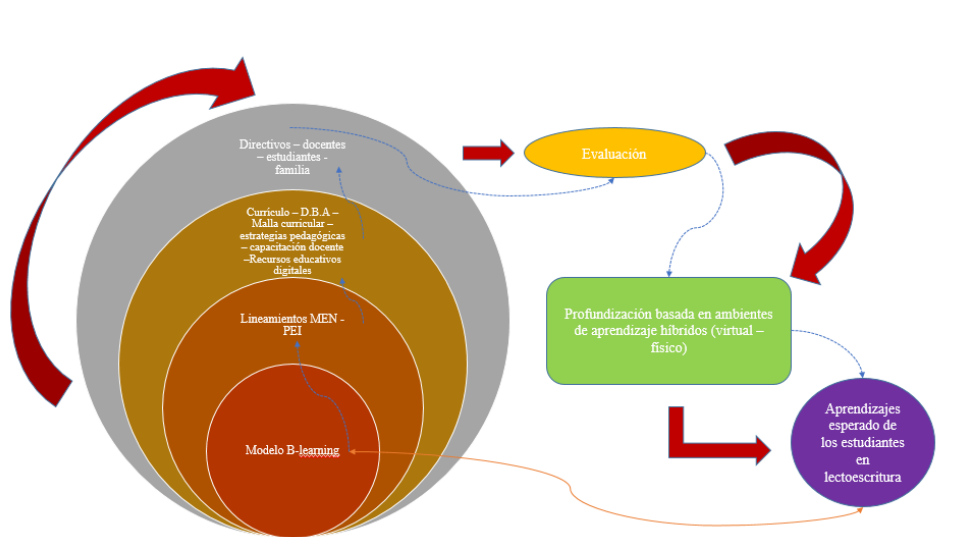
Directivos – docentes – estudiantes - familia

Currículo – D.B.A – Malla curricular – estrategias pedagógicas – capacitación docente –Recursos educativos digitales

Lineamientos MEN - PEI

Modelo B-learning

Evaluación

Profundización basada en ambientes de aprendizaje híbridos (virtual – físico)

Aprendizajes esperado de los estudiantes en lectoescritura